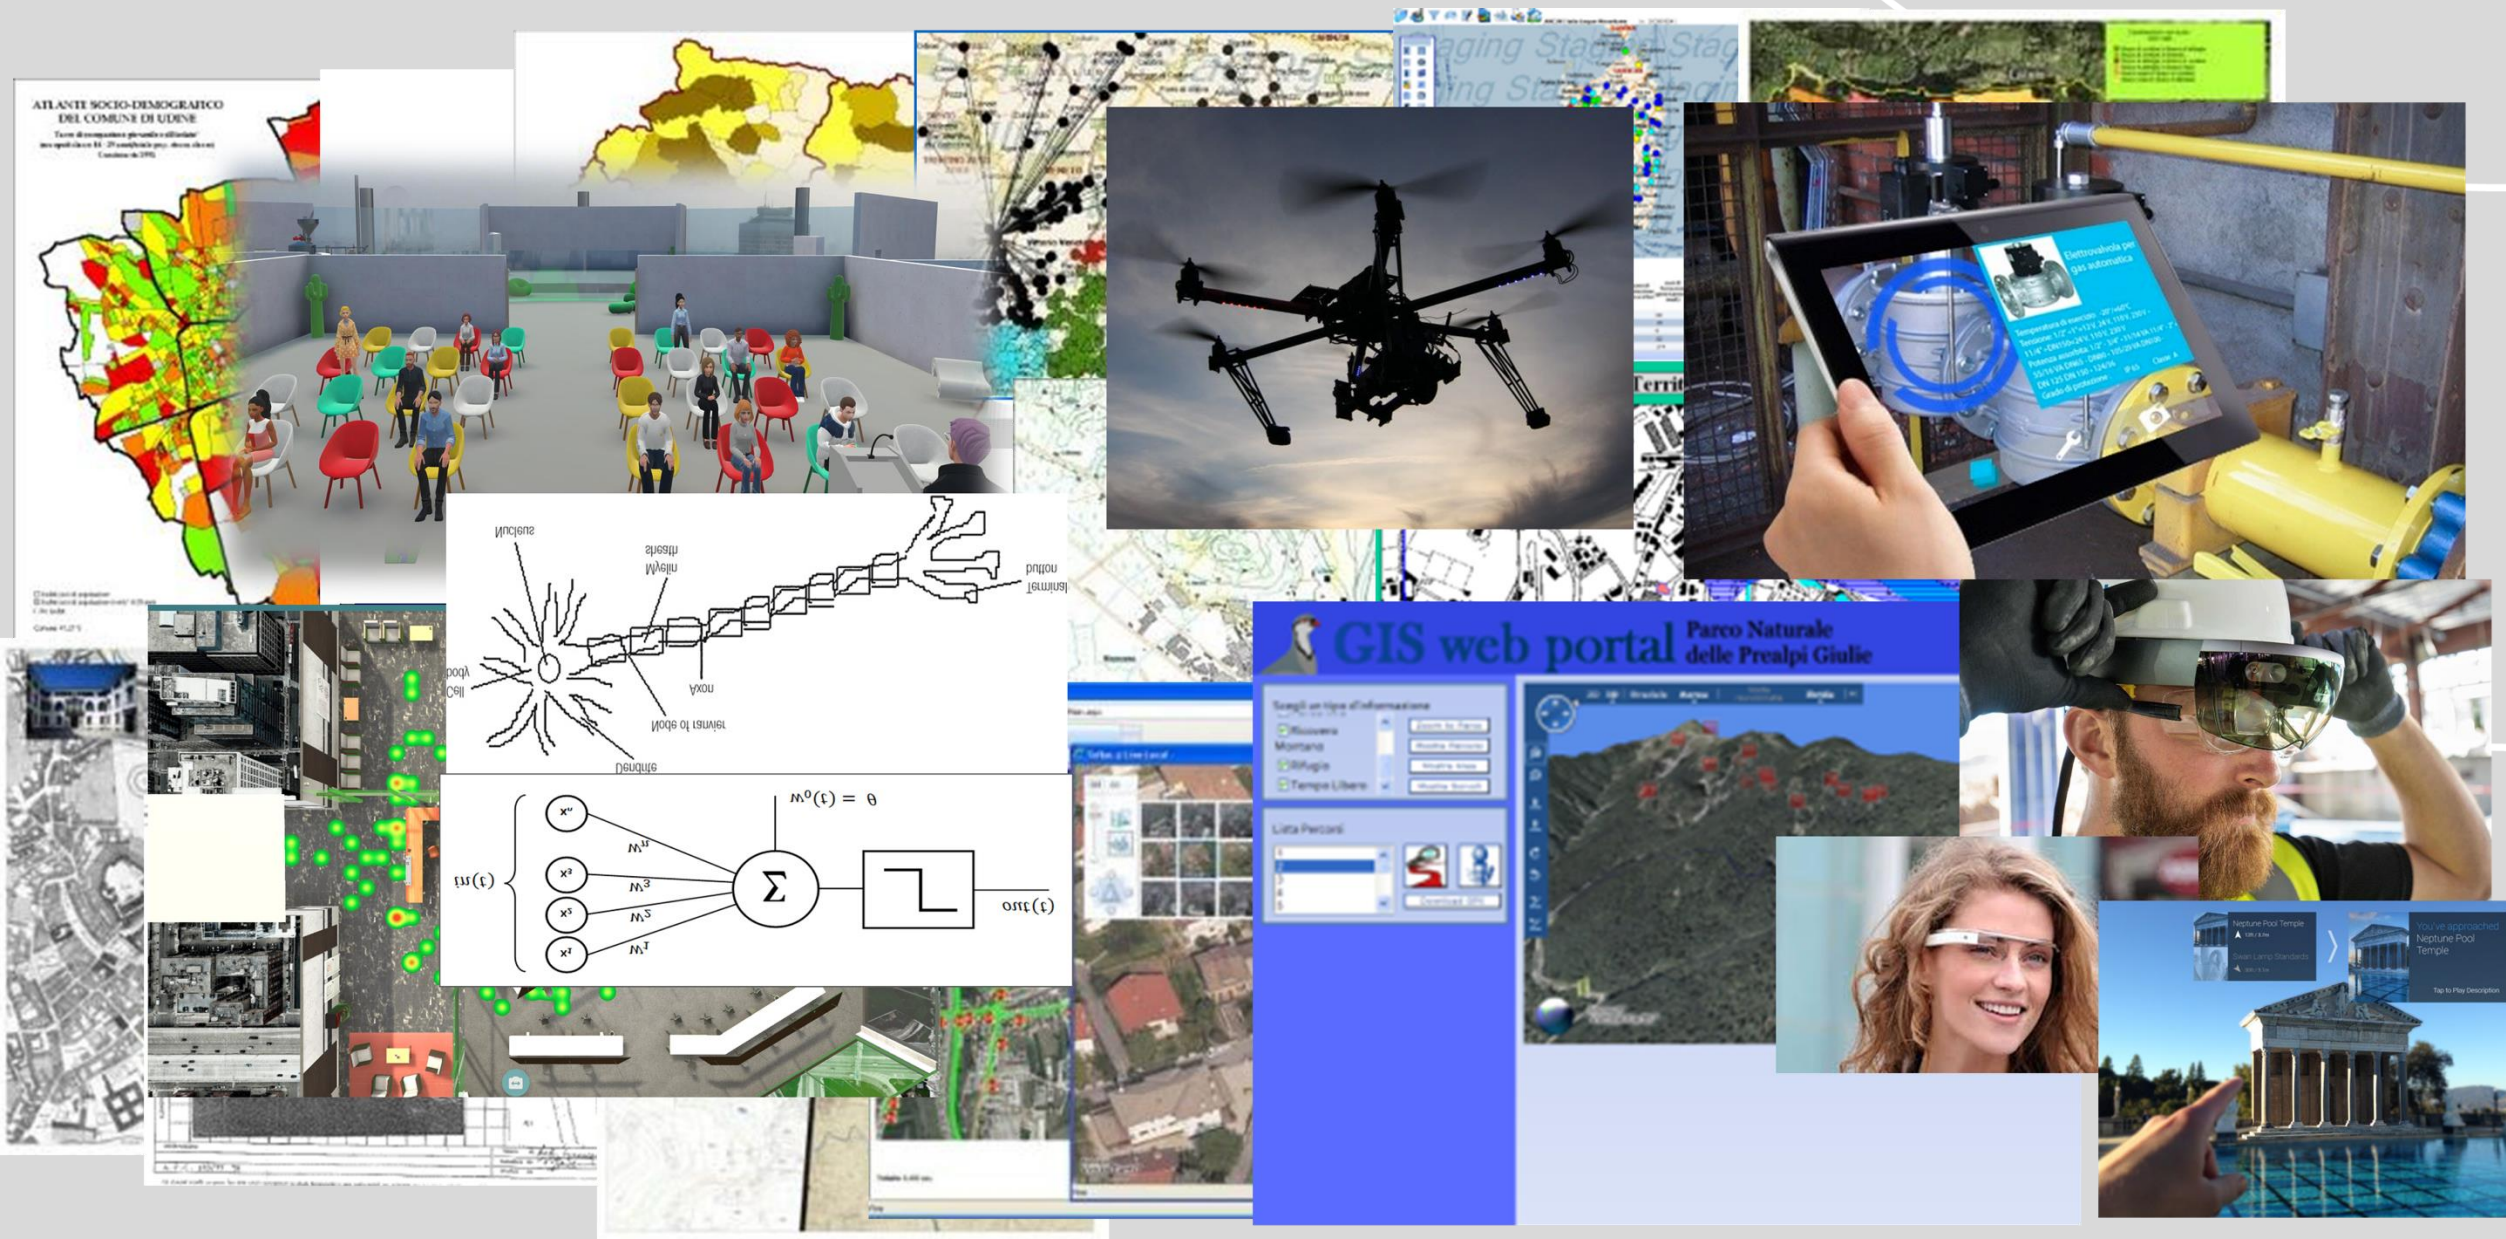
ATLANTE SOCIO-DEMOGRAFICO DEL COMUNE DI UDINE

Elettrovalvola per gas automatica

Nucleus
Myelin sheath
Terminal button
Cell body
Axon
Node of Ranvier
Dendrite

$w_0(t) = \theta$
$x_n$
$w_n$
$in(t)$
$x_3$
$w_3$
$x_2$
$w_2$
$x_1$
$w_1$
$\Sigma$
$out(t)$

GIS web portal
Parco Naturale delle Prealpi Giulie

Scegli un tipo d'informazione
Ricovero Montano
Rifugio
Tempo Libero

Lista Percorsi

Neptune Pool Temple
You've approached Neptune Pool Temple
Tap to Play Description